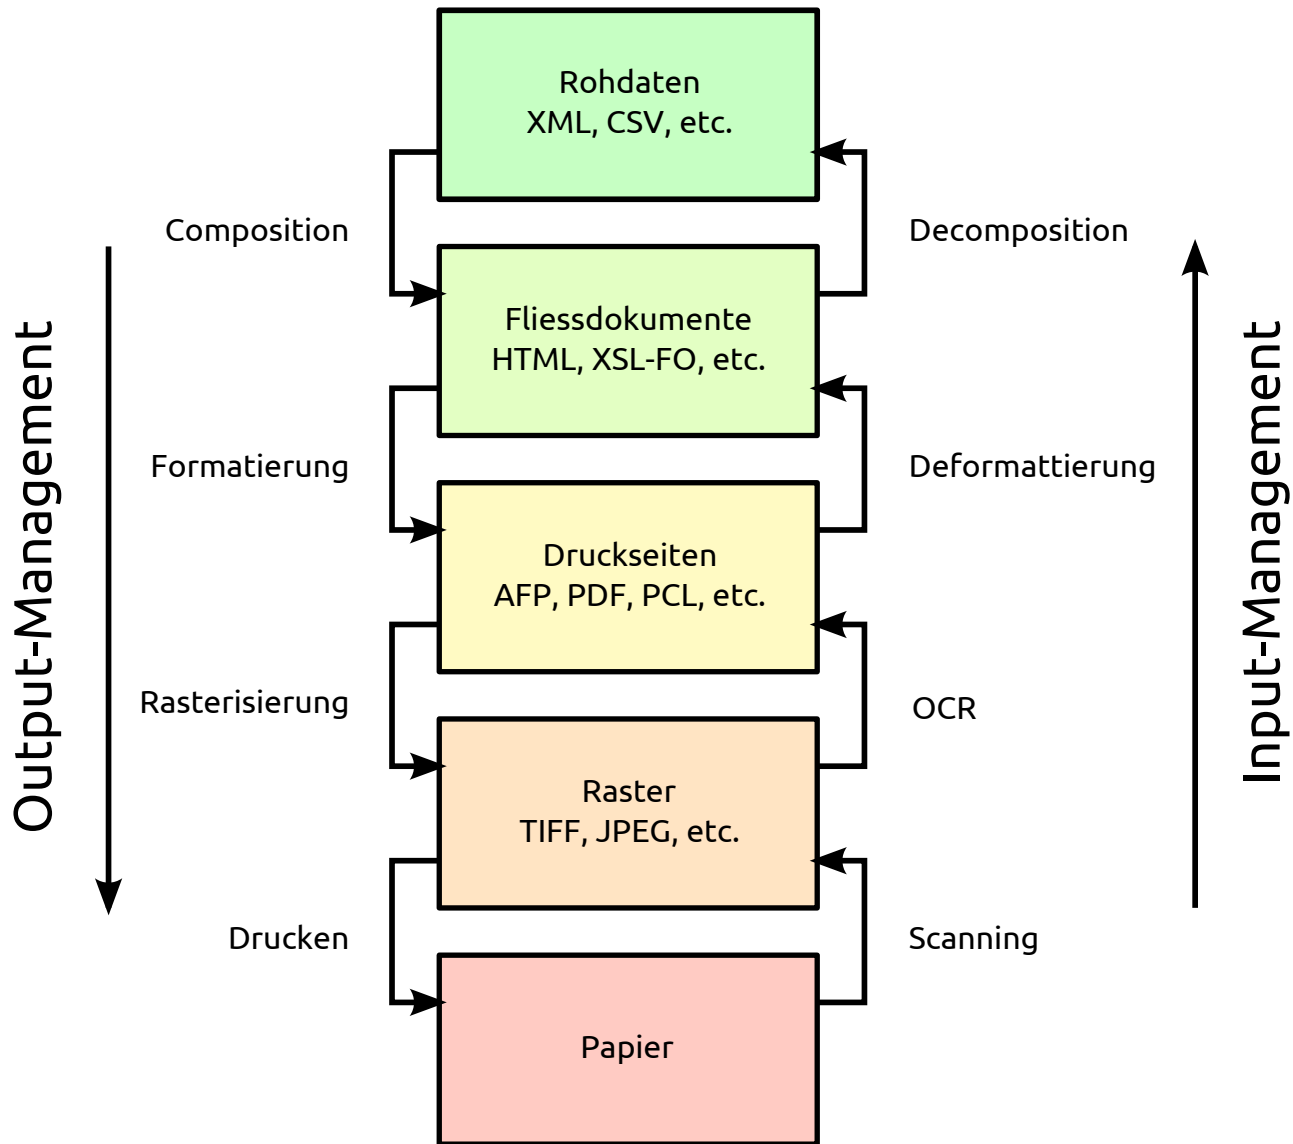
Output-Management

Rohdaten
XML, CSV, etc.

Composition

Decomposition

Fliessdokumente
HTML, XSL-FO, etc.

Formatierung

Deformattierung

Druckseiten
AFP, PDF, PCL, etc.

Rasterisierung

OCR

Raster
TIFF, JPEG, etc.

Drucken

Scanning

Papier

Input-Management